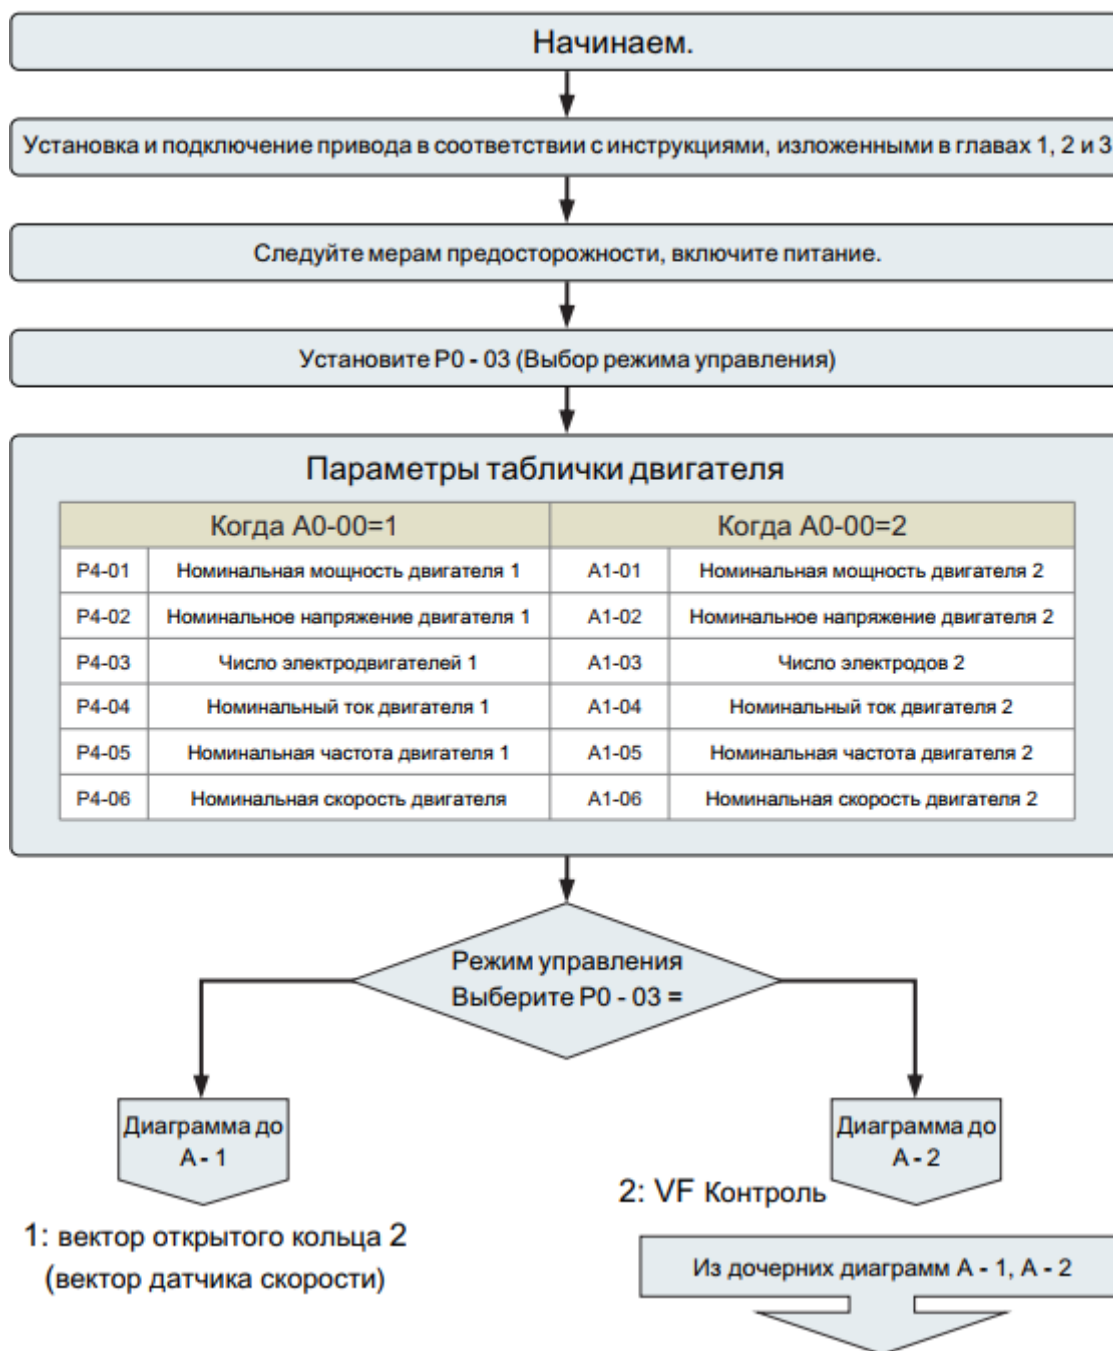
Начинаем.

Установка и подключение привода в соответствии с инструкциями, изложенными в главах 1, 2 и 3

Следуйте мерам предосторожности, включите питание.

Установите P0 - 03 (Выбор режима управления)

Параметры таблички двигателя

| Когда A0-00=1 | | Когда A0-00=2 | |
|---|---|---|---|
| P4-01 | Номинальная мощность двигателя 1 | A1-01 | Номинальная мощность двигателя 2 |
| P4-02 | Номинальное напряжение двигателя 1 | A1-02 | Номинальное напряжение двигателя 2 |
| P4-03 | Число электродвигателей 1 | A1-03 | Число электродов 2 |
| P4-04 | Номинальный ток двигателя 1 | A1-04 | Номинальный ток двигателя 2 |
| P4-05 | Номинальная частота двигателя 1 | A1-05 | Номинальная частота двигателя 2 |
| P4-06 | Номинальная скорость двигателя | A1-06 | Номинальная скорость двигателя 2 |

Режим управления
Выберите P0 - 03 =

Диаграмма до
A - 1

Диаграмма до
A - 2

2: VF Контроль

1: вектор открытого кольца 2
(вектор датчика скорости)

Из дочерних диаграмм A - 1, A - 2